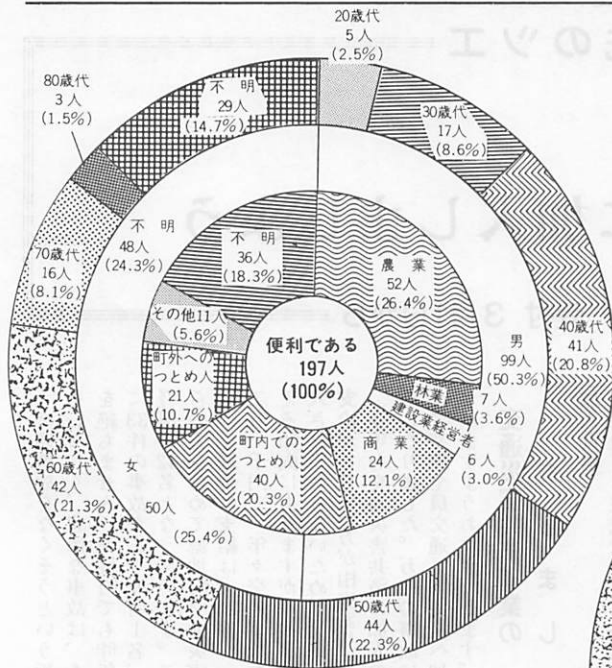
20歳代
5人
(2.5%)

30歳代
17人
(8.6%)

40歳代
41人
(20.8%)

50歳代
44人
(22.3%)

60歳代
42人
(21.3%)

70歳代
16人
(8.1%)

80歳代
3人
(1.5%)

不明
29人
(14.7%)

男
99人
(50.3%)

女
50人
(25.4%)

不明
48人
(24.3%)

農業
52人
(26.4%)

林業
7人
(3.6%)

建設業経営者
6人
(3.0%)

商業
24人
(12.1%)

町内でのつとめ人
40人
(20.3%)

町外へのつとめ人
21人
(10.7%)

その他11人
(5.6%)

不明
36人
(18.3%)

便利である
197人
(100%)